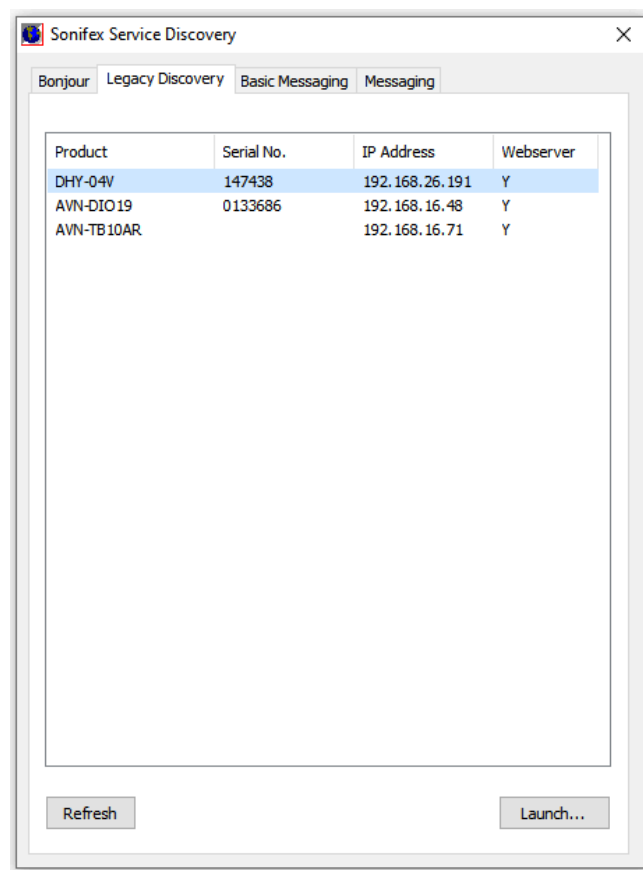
Sonifex Service Discovery

Bonjour | Legacy Discovery | Basic Messaging | Messaging

| Product | Serial No. | IP Address | Webserver |
|---|---|---|---|
| DHY-04V | 147438 | 192.168.26.191 | Y |
| AVN-DIO19 | 0133686 | 192.168.16.48 | Y |
| AVN-TB10AR | | 192.168.16.71 | Y |

Refresh

Launch...